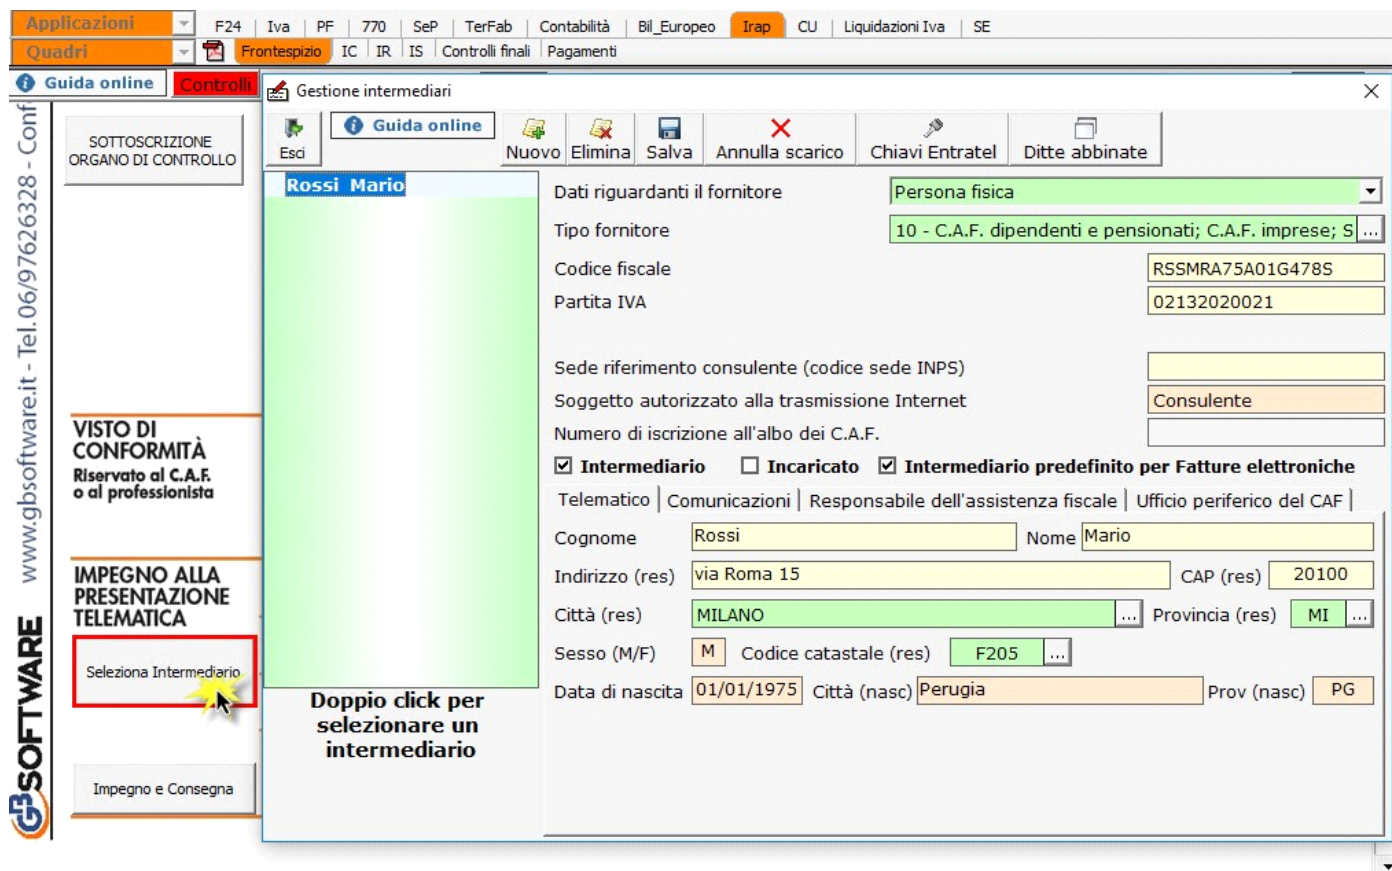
Applicazioni
F24 | Iva | PF | 770 | SeP | TerFab | Contabilità | Bil_Europeo | Irap | CU | Liquidazioni Iva | SE
Quadri
Frontespizio | IC | IR | IS | Controlli finali | Pagamenti

Guida online
Controlli

www.gbsoftware.it - Tel.06/97626328 - Conf

GBSOFTWARE

SOTTOSCRIZIONE ORGANO DI CONTROLLO

VISTO DI CONFORMITÀ
Riservato al C.A.F. o al professionista

IMPEGNO ALLA PRESENTAZIONE TELEMATICA

Seleziona Intermediario

Impegno e Consegna

Gestione intermediari

Esci
Guida online
Nuovo
Elimina
Salva
Annulla scarico
Chiavi Entratel
Ditte abbinate

Rossi Mario

Doppio click per selezionare un intermediario

Dati riguardanti il fornitore | Persona fisica
Tipo fornitore | 10 - C.A.F. dipendenti e pensionati; C.A.F. imprese; S
Codice fiscale | RSSMRA75A01G478S
Partita IVA | 02132020021
Sede riferimento consulente (codice sede INPS)
Soggetto autorizzato alla trasmissione Internet | Consulente
Numero di iscrizione all'albo dei C.A.F.
Intermediario
Incaricato
Intermediario predefinito per Fatture elettroniche

Telematico | Comunicazioni | Responsabile dell'assistenza fiscale | Ufficio periferico del CAF

Cognome | Rossi | Nome | Mario
Indirizzo (res) | via Roma 15 | CAP (res) | 20100
Città (res) | MILANO | ... | Provincia (res) | MI | ...
Sesso (M/F) | M | Codice catastale (res) | F205 | ...
Data di nascita | 01/01/1975 | Città (nasc) | Perugia | Prov (nasc) | PG